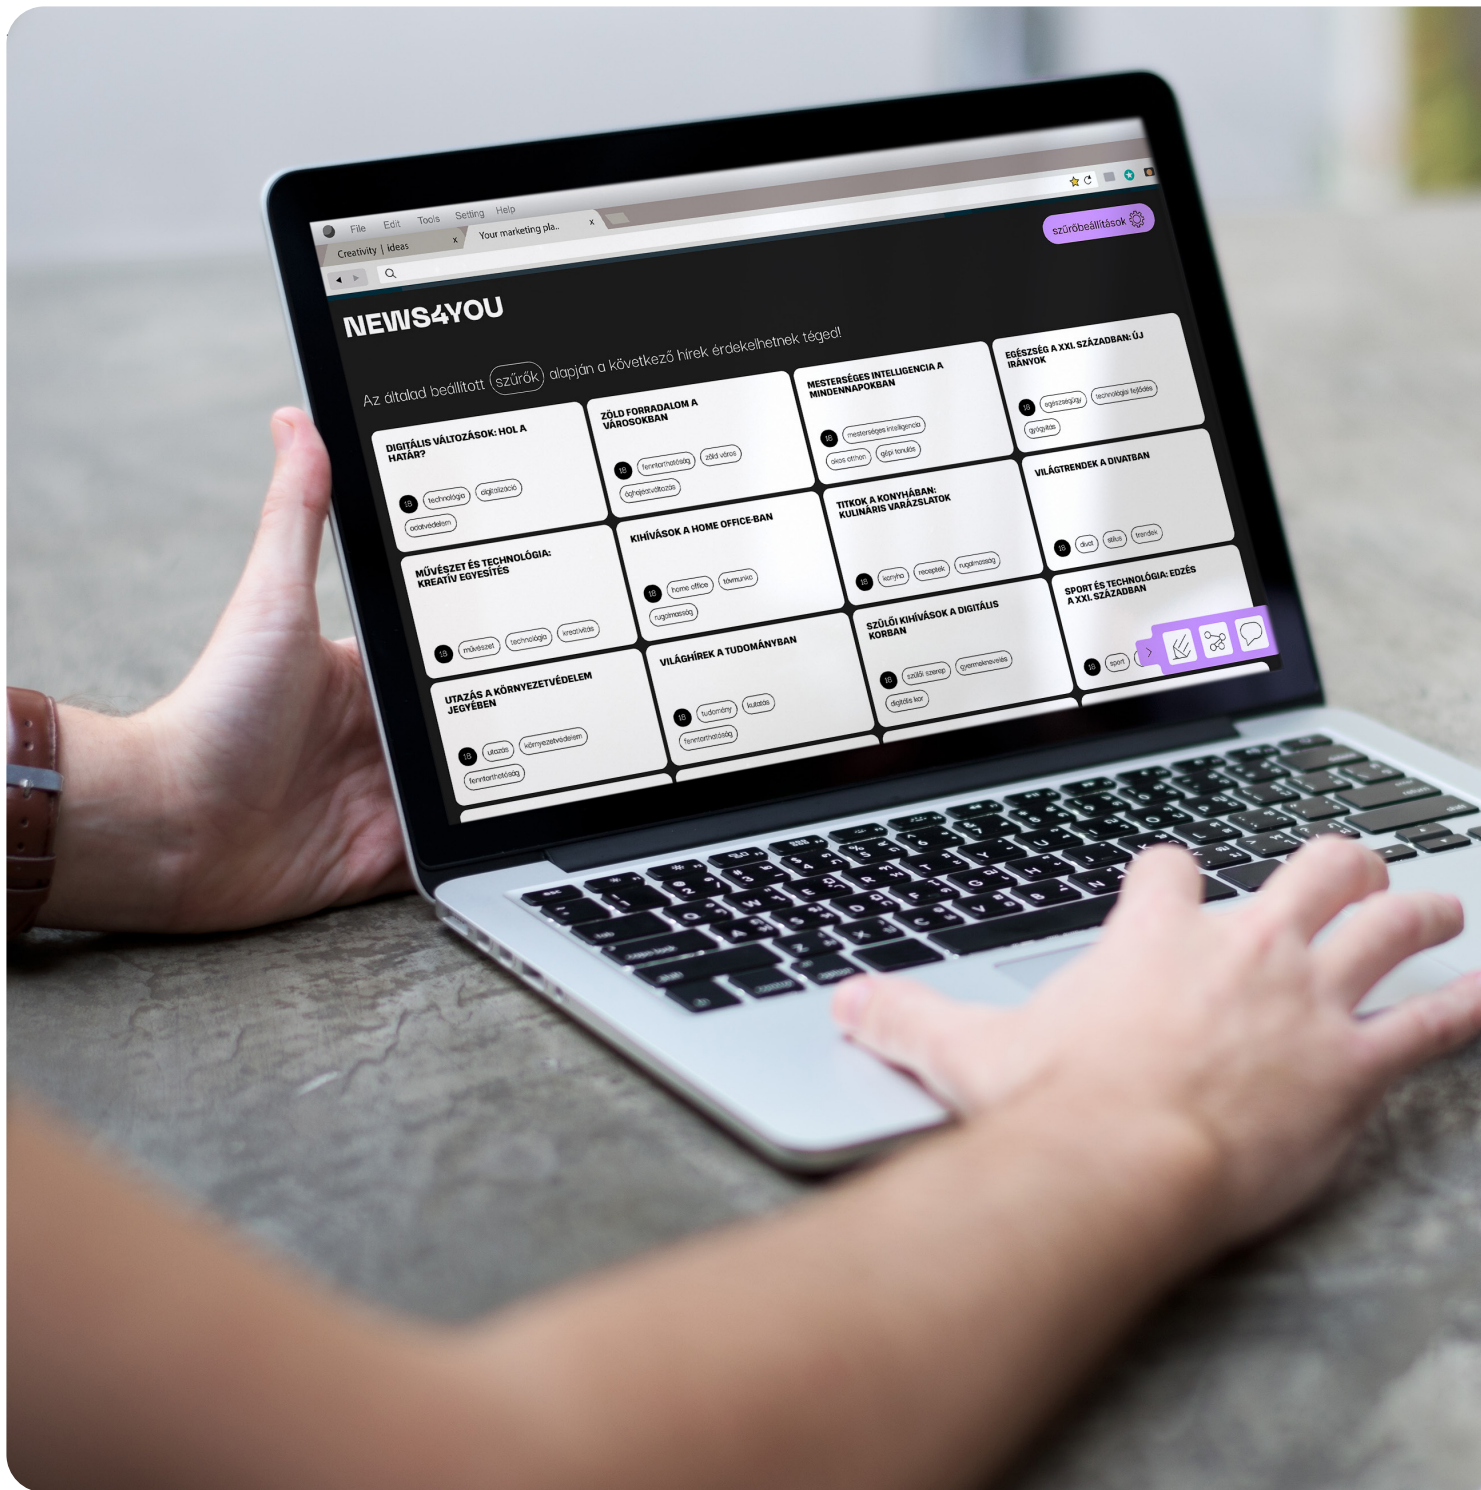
File Edit Tools Setting Help

Creativity | ideas x Your marketing pla.. x

szűrőbeállítások

NEWS4YOU

Az általad beállított szűrők alapján a következő hírek érdekelhetnek téged!

DIGITÁLIS VÁLTOZÁSOK: HOL A HATÁR?
18 technológia digitalizáció adatvédelem

ZÖLD FORRADALOM A VÁROSOKBAN
18 fenntarthatóság zöld város éghajlatváltozás

MESTERSÉGES INTELLIGENCIA A MINDENNAPOKBAN
18 mesterséges intelligencia okos otthon gépi tanulás

EGÉSZSÉG A XXI. SZÁZADBAN: ÚJ IRÁNYOK
18 egészségügy technológiai fejlődés gyógyítás

MŰVÉSZET ÉS TECHNOLÓGIA: KREATÍV EGYESÍTÉS
18 művészet technológia kreativitás

KIHÍVÁSOK A HOME OFFICE-BAN
18 home office távmunka rugalmasság

TITKOK A KONYHÁBAN: KULINÁRIS VARÁZSLATOK
18 konyha receptek rugalmasság

VILÁGTRENDEK A DIVATBAN
18 divat stílus trendek

UTAZÁS A KÖRNYEZETVÉDELEM JEGYÉBEN
18 utazás környezetvédelem fenntarthatóság

VILÁGHÍREK A TUDOMÁNYBAN
18 tudomány kutatás fenntarthatóság

SZÜLŐI KIHÍVÁSOK A DIGITÁLIS KORBAN
18 szülői szerep gyermeknevelés digitális kor

SPORT ÉS TECHNOLÓGIA: EDZÉS A XXI. SZÁZADBAN
18 sport